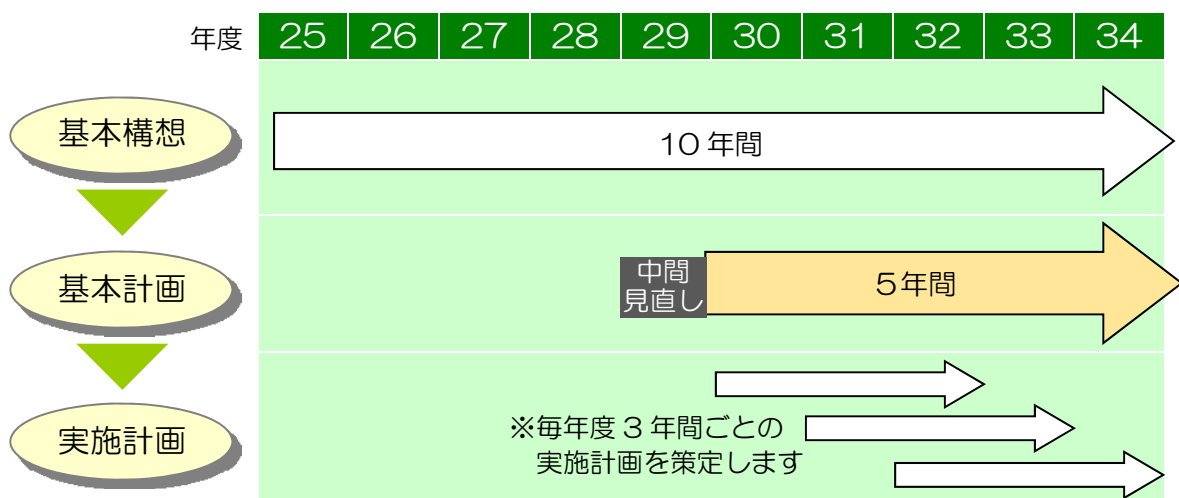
| 年度 | 25 | 26 | 27 | 28 | 29 | 30 | 31 | 32 | 33 | 34 |
|---|---|---|---|---|---|---|---|---|---|---|

基本構想

10年間

基本計画

中間見直し

5年間

実施計画

※毎年度3年間ごとの実施計画を策定します